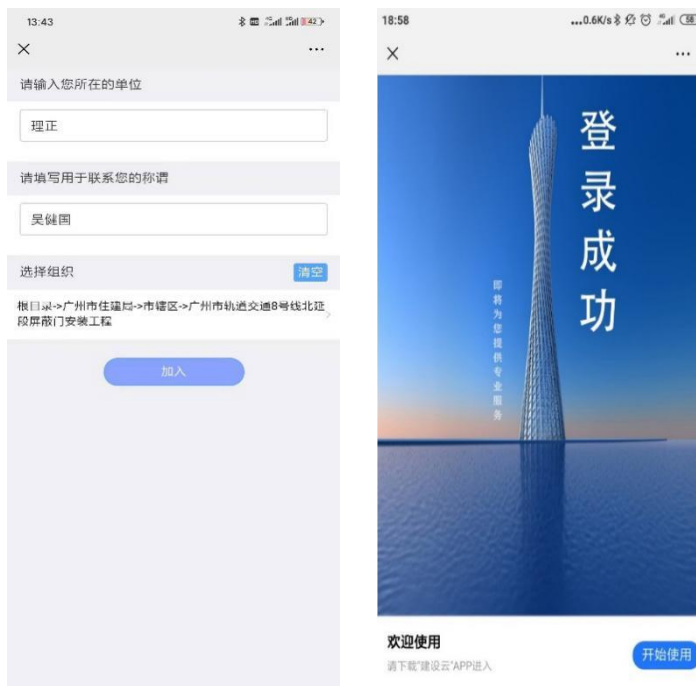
13:43

×

···

请输入您所在的单位

理正

请填写用于联系您的称谓

吴健国

选择组织

清空

根目录->广州市住建局->市辖区->广州市轨道交通8号线北延段屏蔽门安装工程

加入

18:58

...0.6K/s

×

···

登录成功

即将为您提供专业服务

欢迎使用

请下载"建设云"APP进入

开始使用